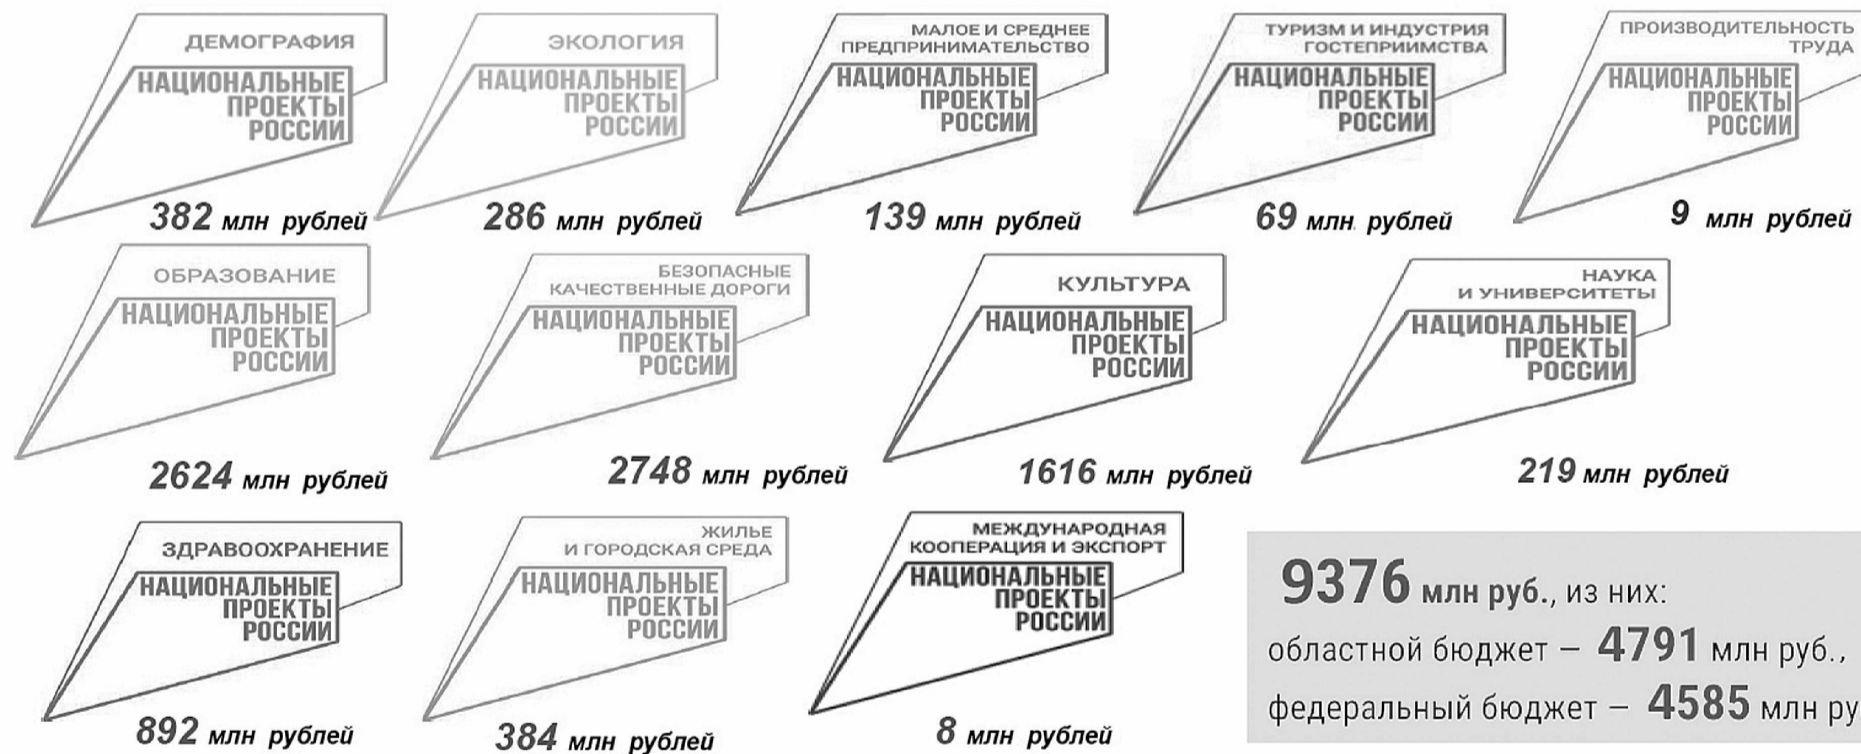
ДЕМОГРАФИЯ
НАЦИОНАЛЬНЫЕ ПРОЕКТЫ РОССИИ
382 млн рублей

ЭКОЛОГИЯ
НАЦИОНАЛЬНЫЕ ПРОЕКТЫ РОССИИ
286 млн рублей

МАЛОЕ И СРЕДНЕЕ ПРЕДПРИНИМАТЕЛЬСТВО
НАЦИОНАЛЬНЫЕ ПРОЕКТЫ РОССИИ
139 млн рублей

ТУРИЗМ И ИНДУСТРИЯ ГОСТЕПРИИМСТВА
НАЦИОНАЛЬНЫЕ ПРОЕКТЫ РОССИИ
69 млн. рублей

ПРОИЗВОДИТЕЛЬНОСТЬ ТРУДА
НАЦИОНАЛЬНЫЕ ПРОЕКТЫ РОССИИ
9 млн рублей

ОБРАЗОВАНИЕ
НАЦИОНАЛЬНЫЕ ПРОЕКТЫ РОССИИ
2624 млн рублей

БЕЗОПАСНЫЕ КАЧЕСТВЕННЫЕ ДОРОГИ
НАЦИОНАЛЬНЫЕ ПРОЕКТЫ РОССИИ
2748 млн рублей

КУЛЬТУРА
НАЦИОНАЛЬНЫЕ ПРОЕКТЫ РОССИИ
1616 млн рублей

НАУКА И УНИВЕРСИТЕТЫ
НАЦИОНАЛЬНЫЕ ПРОЕКТЫ РОССИИ
219 млн рублей

ЗДРАВООХРАНЕНИЕ
НАЦИОНАЛЬНЫЕ ПРОЕКТЫ РОССИИ
892 млн рублей

ЖИЛЬЕ И ГОРОДСКАЯ СРЕДА
НАЦИОНАЛЬНЫЕ ПРОЕКТЫ РОССИИ
384 млн рублей

МЕЖДУНАРОДНАЯ КООПЕРАЦИЯ И ЭКСПОРТ
НАЦИОНАЛЬНЫЕ ПРОЕКТЫ РОССИИ
8 млн рублей

9376 млн руб., из них:
областной бюджет – 4791 млн руб.,
федеральный бюджет – 4585 млн ру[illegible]